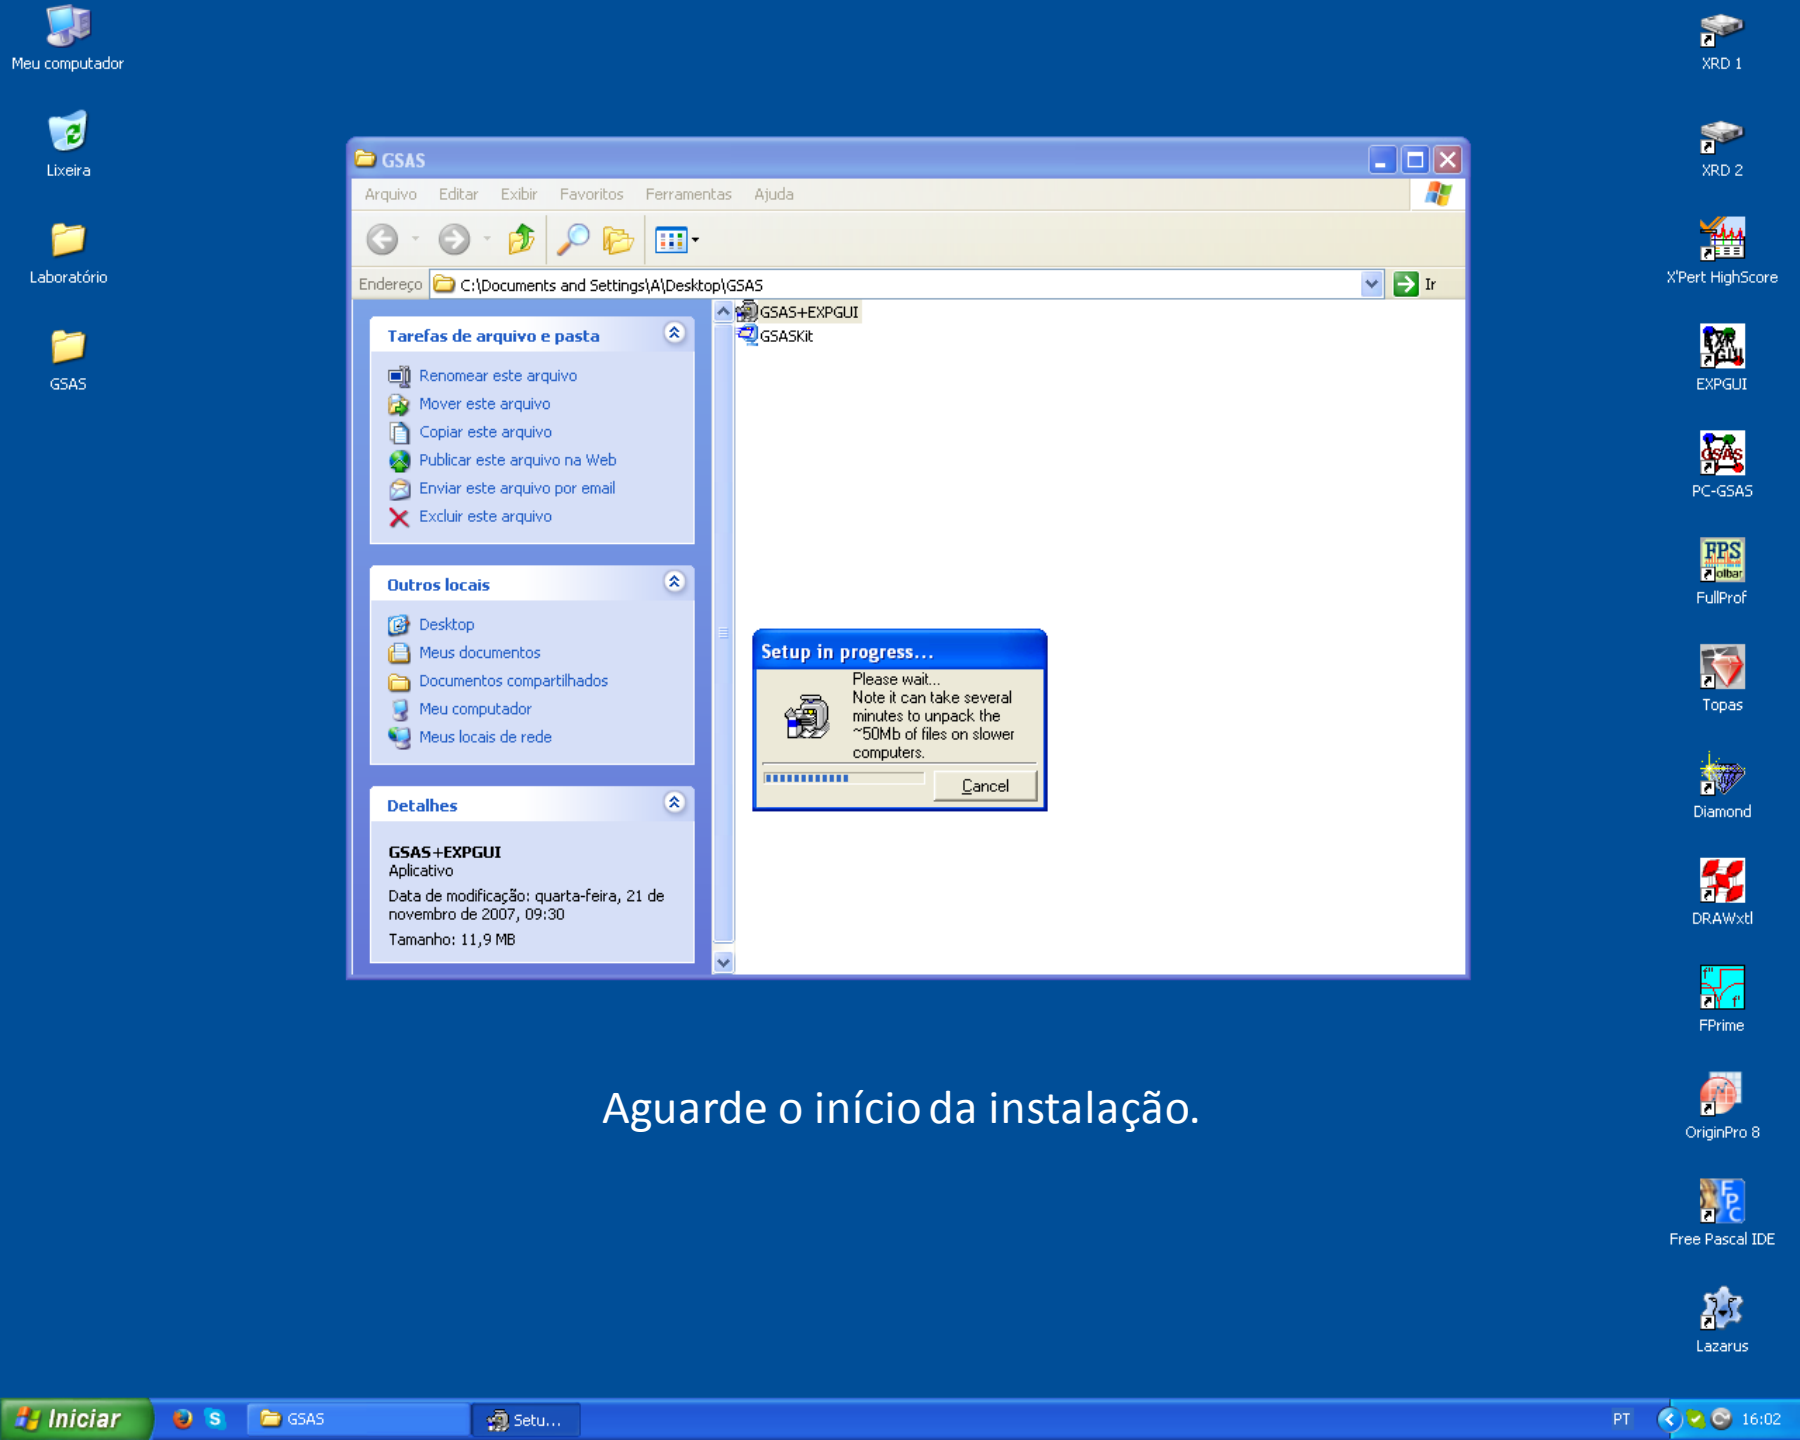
Meu computador

Lixeira

Laboratório

GSAS

XRD 1

XRD 2

X'Pert HighScore

EXPGUI

PC-GSAS

FullProf

Topas

Diamond

DRAWxtl

FPrime

OriginPro 8

Free Pascal IDE

Lazarus

GSAS

Arquivo Editar Exibir Favoritos Ferramentas Ajuda

Endereço C:\Documents and Settings\A\Desktop\GSAS Ir

Tarefas de arquivo e pasta

Renomear este arquivo
Mover este arquivo
Copiar este arquivo
Publicar este arquivo na Web
Enviar este arquivo por email
Excluir este arquivo

Outros locais

Desktop
Meus documentos
Documentos compartilhados
Meu computador
Meus locais de rede

Detalhes

GSAS+EXPGUI
Aplicativo
Data de modificação: quarta-feira, 21 de novembro de 2007, 09:30
Tamanho: 11,9 MB

GSAS+EXPGUI
GSASKit

Setup in progress...

Please wait...
Note it can take several minutes to unpack the ~50Mb of files on slower computers.

Cancel

Aguarde o início da instalação.

Iniciar GSAS Setu... PT 16:02